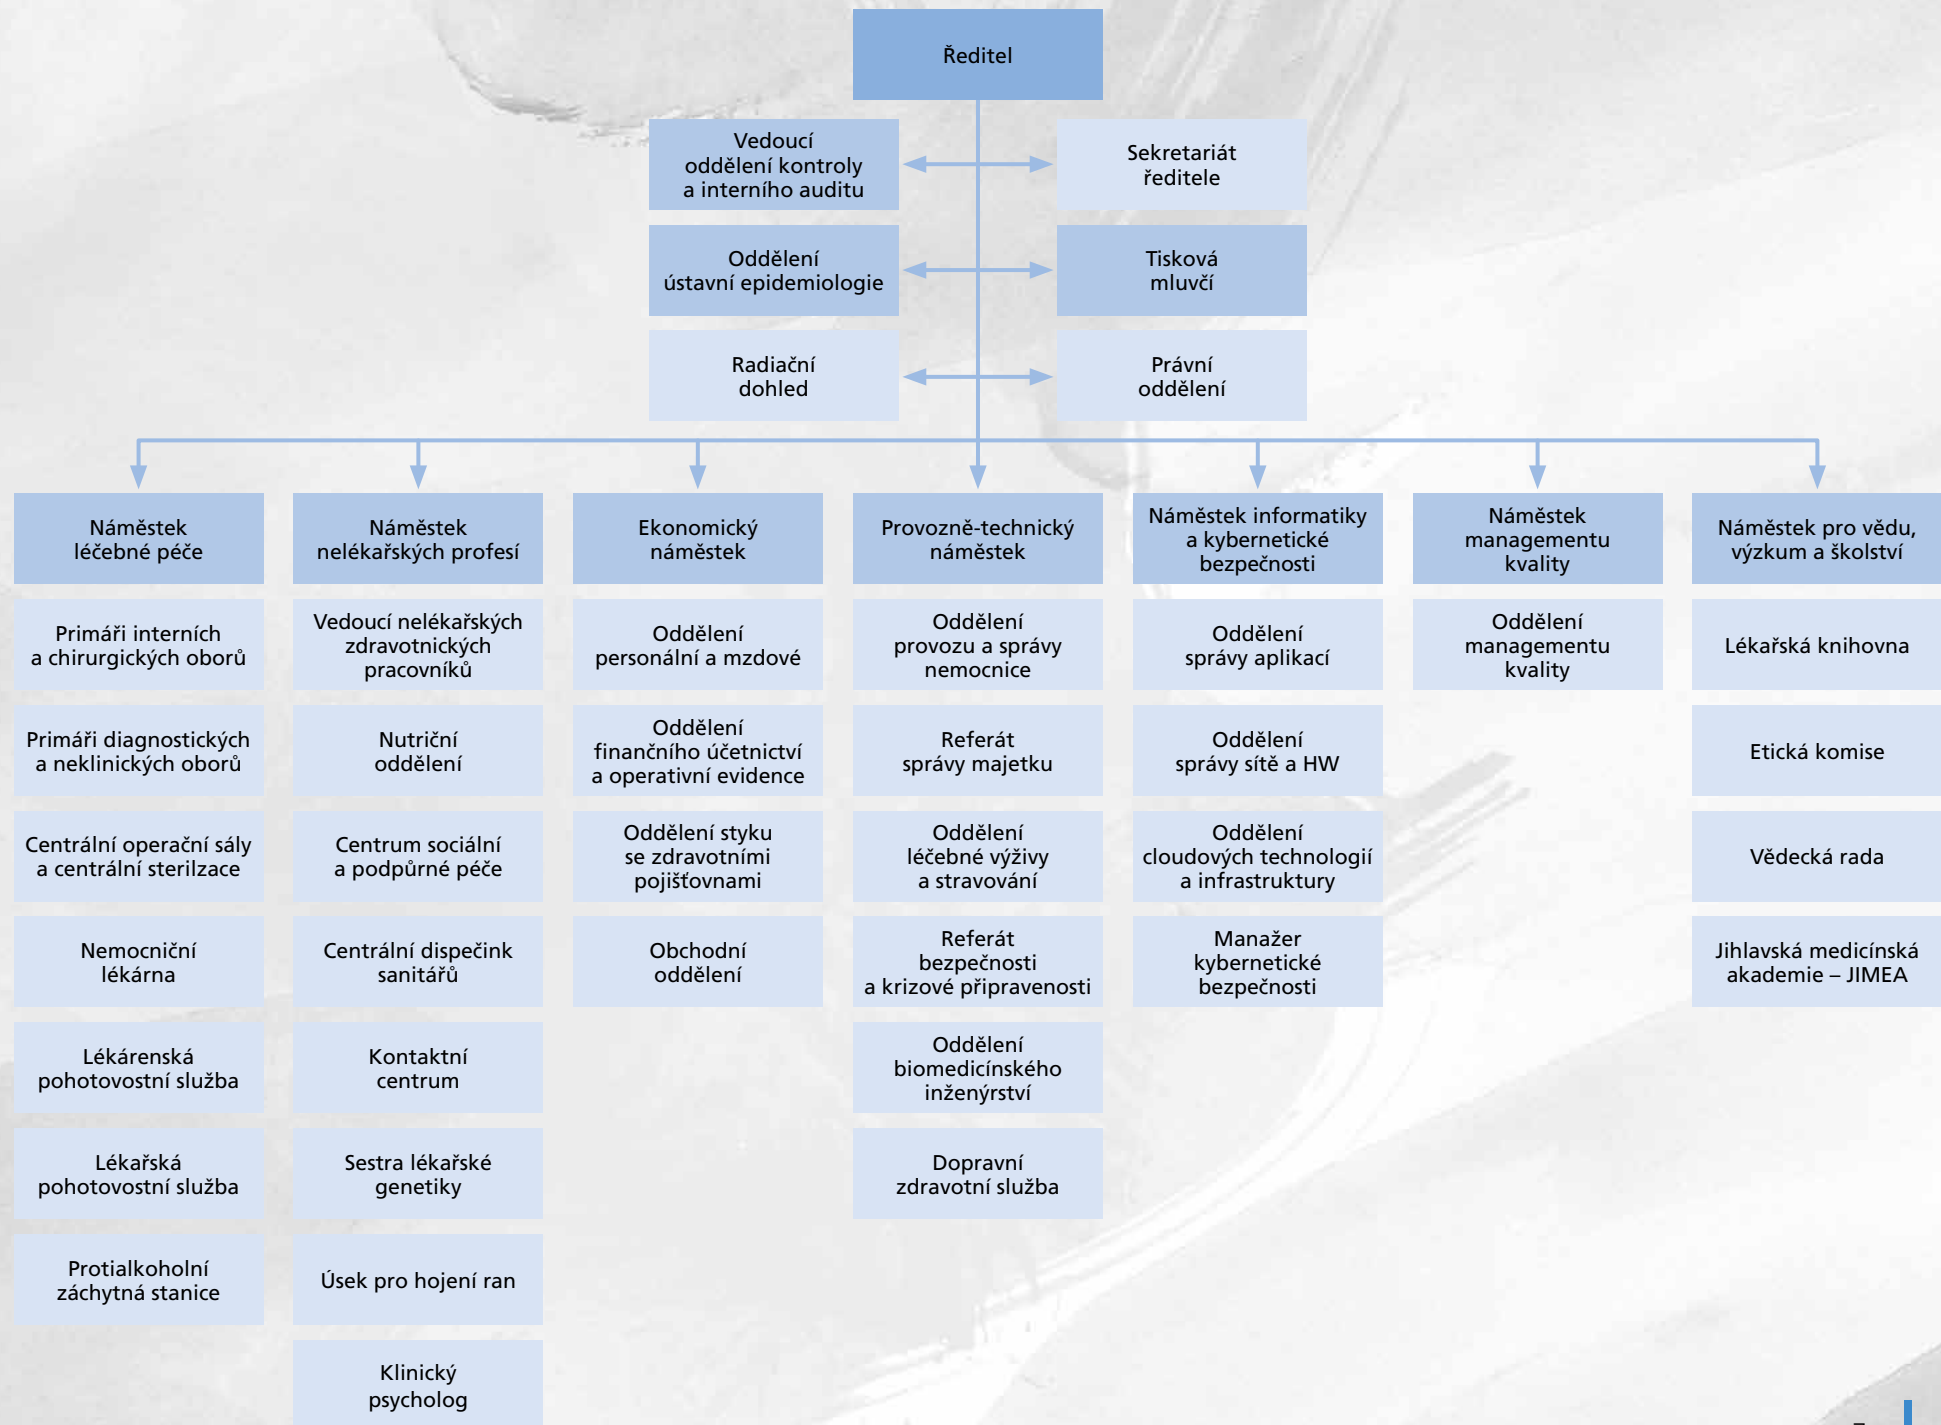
Ředitel

Vedoucí oddělení kontroly a interního auditu

Sekretariát ředitele

Oddělení ústavní epidemiologie

Tisková mluvčí

Radiační dohled

Právní oddělení

Náměstek léčebné péče

Primáři interních a chirurgických oborů

Primáři diagnostických a neklinických oborů

Centrální operační sály a centrální sterilzace

Nemocniční lékárna

Lékárenská pohotovostní služba

Lékařská pohotovostní služba

Protialkoholní záchytná stanice

Náměstek nelékařských profesí

Vedoucí nelékařských zdravotnických pracovníků

Nutriční oddělení

Centrum sociální a podpůrné péče

Centrální dispečink sanitářů

Kontaktní centrum

Sestra lékařské genetiky

Úsek pro hojení ran

Klinický psycholog

Ekonomický náměstek

Oddělení personální a mzdové

Oddělení finančního účetnictví a operativní evidence

Oddělení styku se zdravotními pojišťovnami

Obchodní oddělení

Provozně-technický náměstek

Oddělení provozu a správy nemocnice

Referát správy majetku

Oddělení léčebné výživy a stravování

Referát bezpečnosti a krizové připravenosti

Oddělení biomedicínského inženýrství

Dopravní zdravotní služba

Náměstek informatiky a kybernetické bezpečnosti

Oddělení správy aplikací

Oddělení správy sítě a HW

Oddělení cloudových technologií a infrastruktury

Manažer kybernetické bezpečnosti

Náměstek managementu kvality

Oddělení managementu kvality

Náměstek pro vědu, výzkum a školství

Lékařská knihovna

Etická komise

Vědecká rada

Jihlavská medicínská akademie – JIMEA